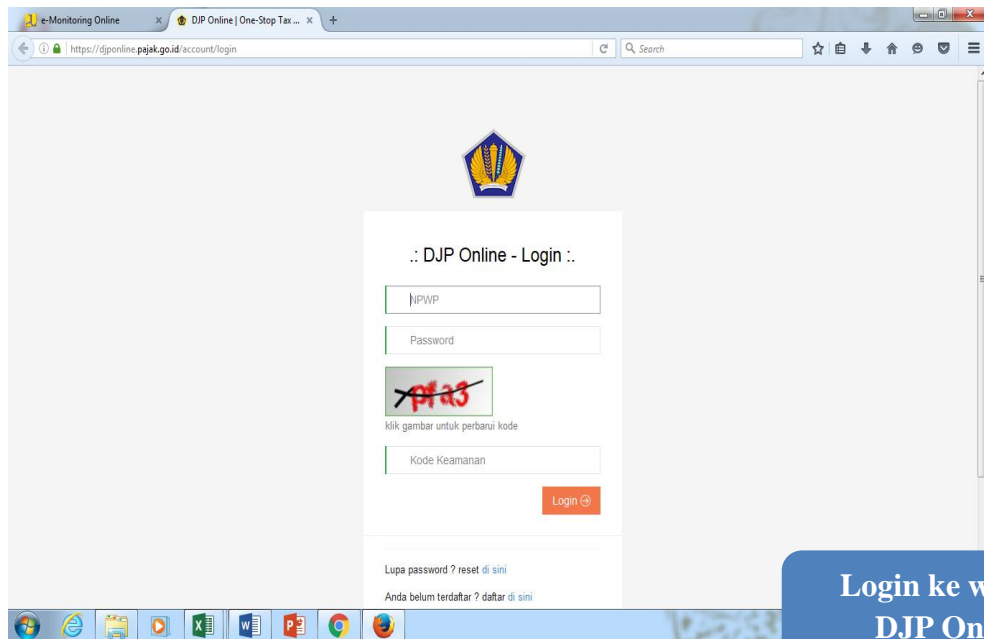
e-Monitoring Online
DJP Online | One-Stop Tax ...
https://djponline.pajak.go.id/account/login
Search

.: DJP Online - Login :.

NPWP

Password

pfa3

klik gambar untuk perbarui kode

Kode Keamanan

Login

Lupa password ? reset di sini

Anda belum terdaftar ? daftar di sini

Login ke w
DJP On